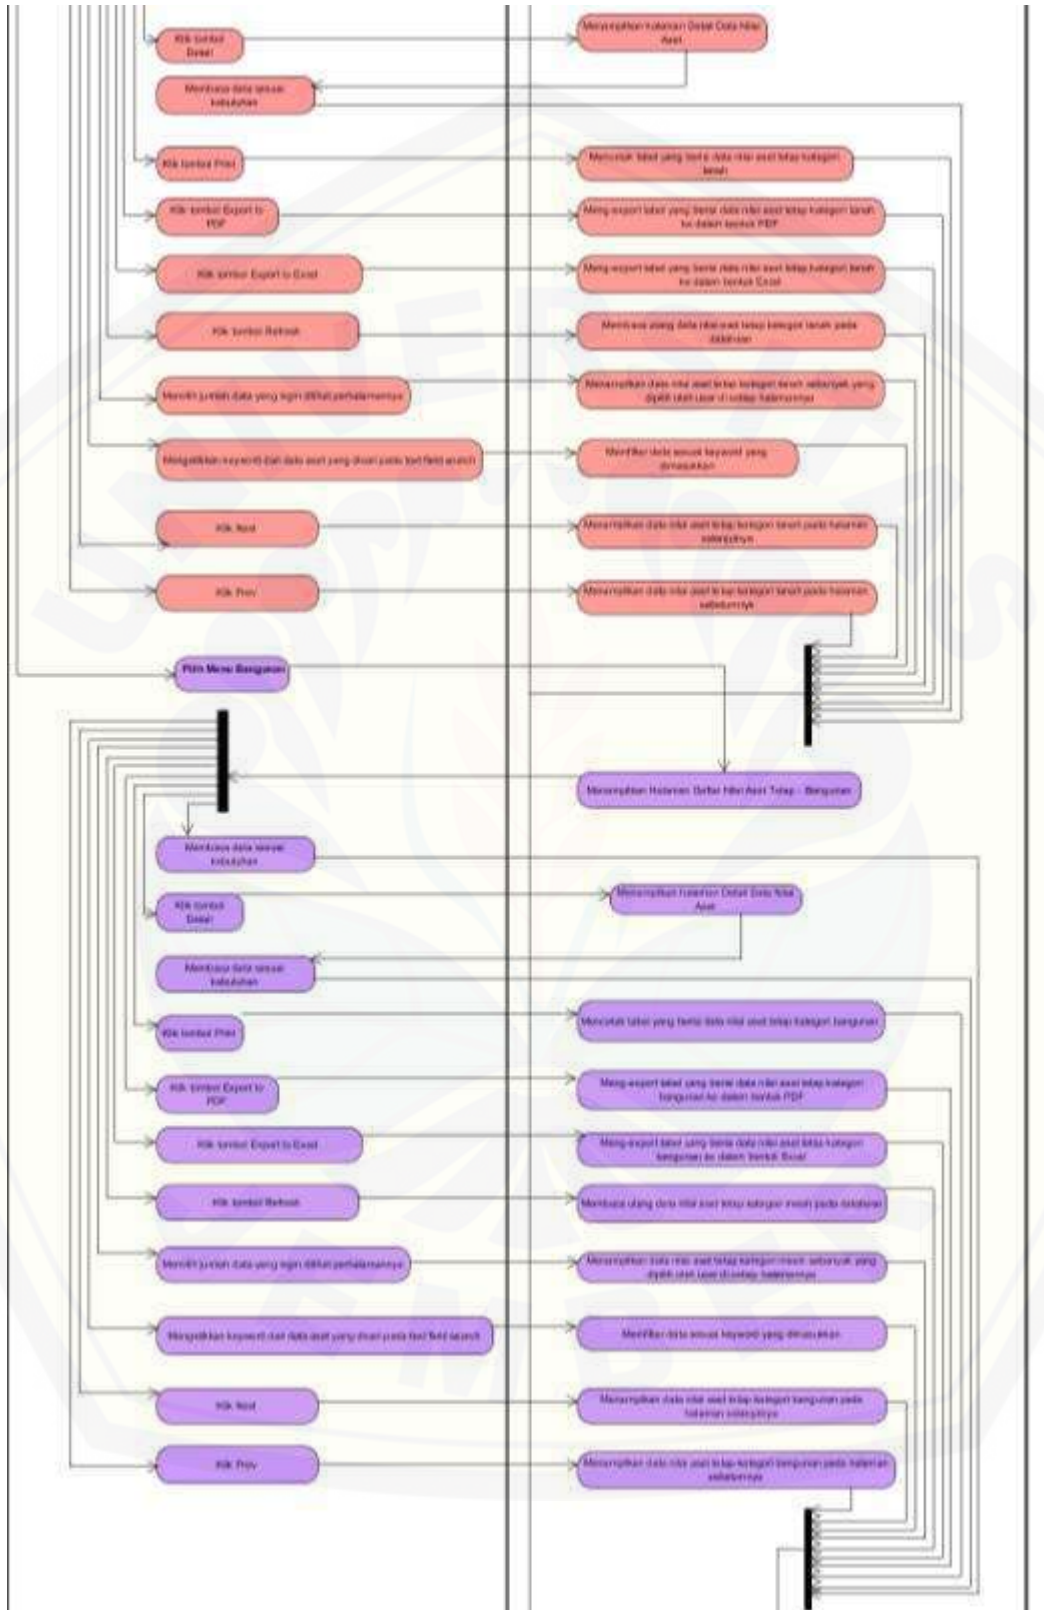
Klik tombol Detail

Menampilkan halaman Detail Data Nilai Aset

Membaca data sesuai kebutuhan

Klik tombol Print

Mencetak tabel yang berisi data nilai aset tetap kategori tanah

Klik tombol Export to PDF

Meng-export tabel yang berisi data nilai aset tetap kategori tanah ke dalam bentuk PDF

Klik tombol Export to Excel

Meng-export tabel yang berisi data nilai aset tetap kategori tanah ke dalam bentuk Excel

Klik tombol Refresh

Membaca ulang data nilai aset tetap kategori tanah pada database

Memilih jumlah data yang ingin dilihat perhalamannya

Menampilkan data nilai aset tetap kategori tanah sebanyak yang dipilih oleh user di setiap halamannya

Mengetikkan keyword dari data aset yang dicari pada text field search

Memfilter data sesuai keyword yang dimasukkan

Klik Next

Menampilkan data nilai aset tetap kategori tanah pada halaman selanjutnya

Klik Prev

Menampilkan data nilai aset tetap kategori tanah pada halaman sebelumnya

Pilih Menu Bangunan

Menampilkan Halaman Daftar Nilai Aset Tetap - Bangunan

Membaca data sesuai kebutuhan

Klik tombol Detail

Menampilkan halaman Detail Data Nilai Aset

Membaca data sesuai kebutuhan

Klik tombol Print

Mencetak tabel yang berisi data nilai aset tetap kategori bangunan

Klik tombol Export to PDF

Meng-export tabel yang berisi data nilai aset tetap kategori bangunan ke dalam bentuk PDF

Klik tombol Export to Excel

Meng-export tabel yang berisi data nilai aset tetap kategori bangunan ke dalam bentuk Excel

Klik tombol Refresh

Membaca ulang data nilai aset tetap kategori mesin pada database

Memilih jumlah data yang ingin dilihat perhalamannya

Menampilkan data nilai aset tetap kategori mesin sebanyak yang dipilih oleh user di setiap halamannya

Mengetikkan keyword dari data aset yang dicari pada text field search

Memfilter data sesuai keyword yang dimasukkan

Klik Next

Menampilkan data nilai aset tetap kategori bangunan pada halaman selanjutnya

Klik Prev

Menampilkan data nilai aset tetap kategori bangunan pada halaman sebelumnya